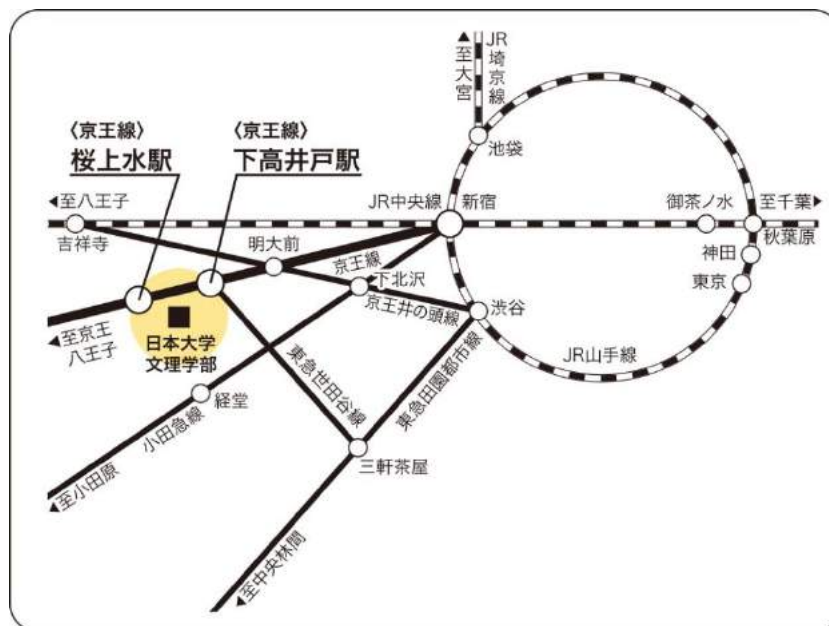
至大宮
JR埼京線
〈京王線〉
桜上水駅
〈京王線〉
下高井戸駅
池袋
至八王子
JR中央線
新宿
御茶ノ水
至千葉
吉祥寺
明大前
神田
秋葉原
京王線
下北沢
東京
至京王八王子
京王井の頭線
渋谷
日本大学
文理学部
東急世田谷線
東急田園都市線
JR山手線
経堂
小田急線
三軒茶屋
至小田原
至中央林間